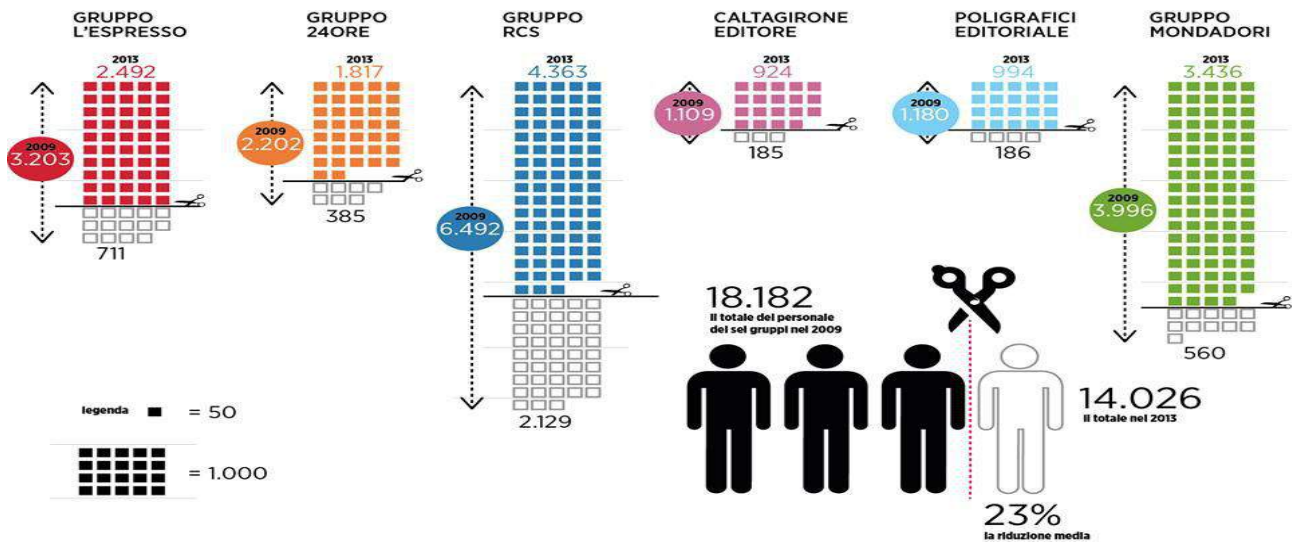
GRUPPO L'ESPRESSO

2013
2.492

2009
3.203

711

GRUPPO 24ORE

2013
1.817

2009
2.202

385

GRUPPO RCS

2013
4.363

2009
6.492

2.129

CALTAGIRONE EDITORE

2013
924

2009
1.109

185

POLIGRAFICI EDITORIALE

2013
994

2009
1.180

186

GRUPPO MONDADORI

2013
3.436

2009
3.996

560

18.182
Il totale del personale dei sei gruppi nel 2009

14.026
Il totale nel 2013

23%
la riduzione media

legenda = 50

= 1.000